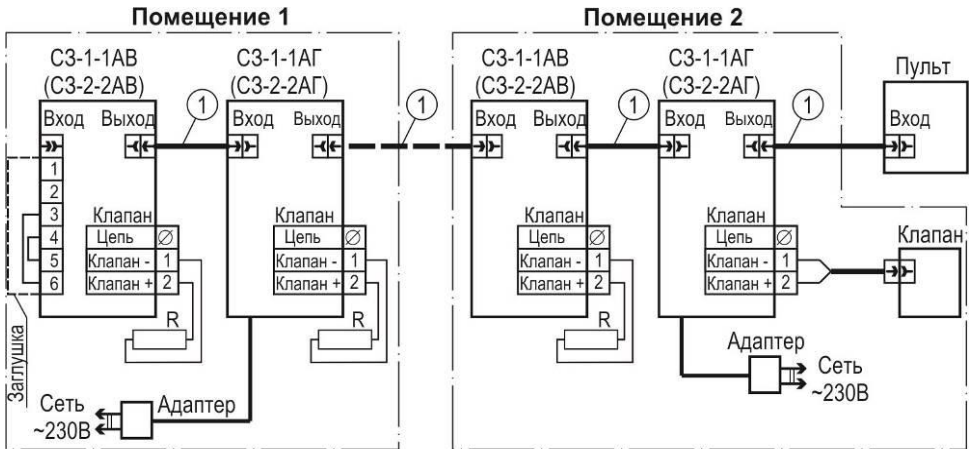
Помещение 1

Помещение 2

СЗ-1-1АВ
(СЗ-2-2АВ)

СЗ-1-1АГ
(СЗ-2-2АГ)

Вход Выход

1

Вход Выход

1

1
2
3
4
5
6

Клапан
| Цепь | ∅ |
|---|---|
| Клапан - | 1 |
| Клапан + | 2 |

R

Клапан
| Цепь | ∅ |
|---|---|
| Клапан - | 1 |
| Клапан + | 2 |

R

Заглушка

Сеть
~230В

Адаптер

СЗ-1-1АВ
(СЗ-2-2АВ)

СЗ-1-1АГ
(СЗ-2-2АГ)

Вход Выход

1

Вход Выход

1

Пульт

Вход

Клапан
| Цепь | ∅ |
|---|---|
| Клапан - | 1 |
| Клапан + | 2 |

R

Клапан
| Цепь | ∅ |
|---|---|
| Клапан - | 1 |
| Клапан + | 2 |

Клапан

Адаптер

Сеть
~230В